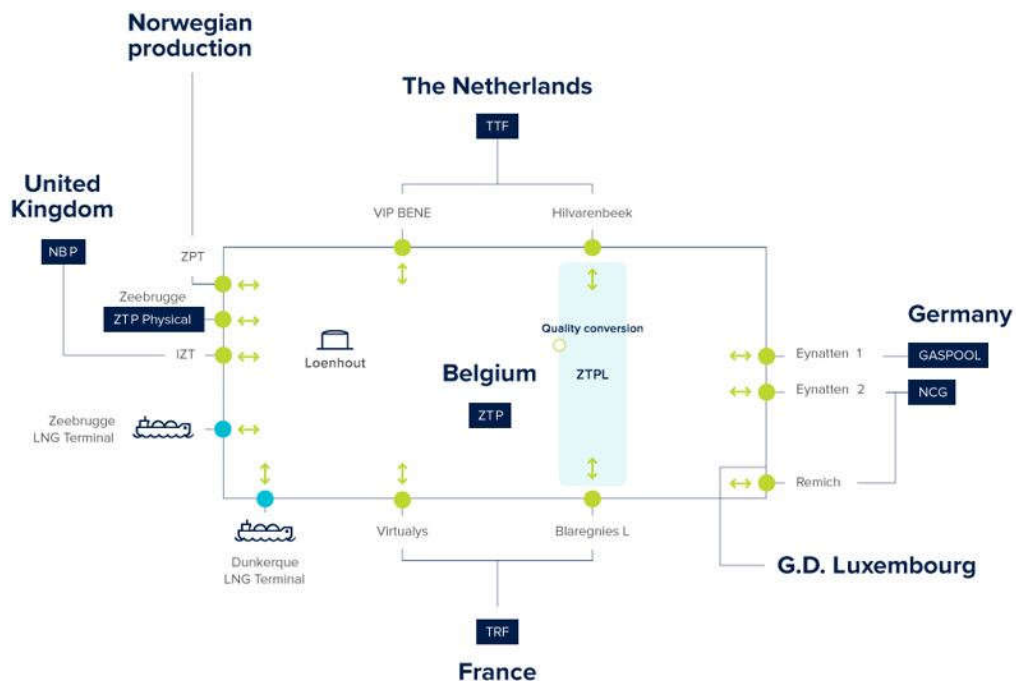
Norwegian production

The Netherlands

TTF

United Kingdom

NBP

VIP BENE

Hilvarenbeek

ZPT

Zeebrugge

ZTP Physical

IZT

Loenhout

Quality conversion

ZTPL

Belgium

ZTP

Germany

Eynatten 1

GASPOOL

Eynatten 2

NCG

Zeebrugge LNG Terminal

Remich

Virtualys

Blaregnies L

Dunkerque LNG Terminal

G.D. Luxembourg

TRF

France